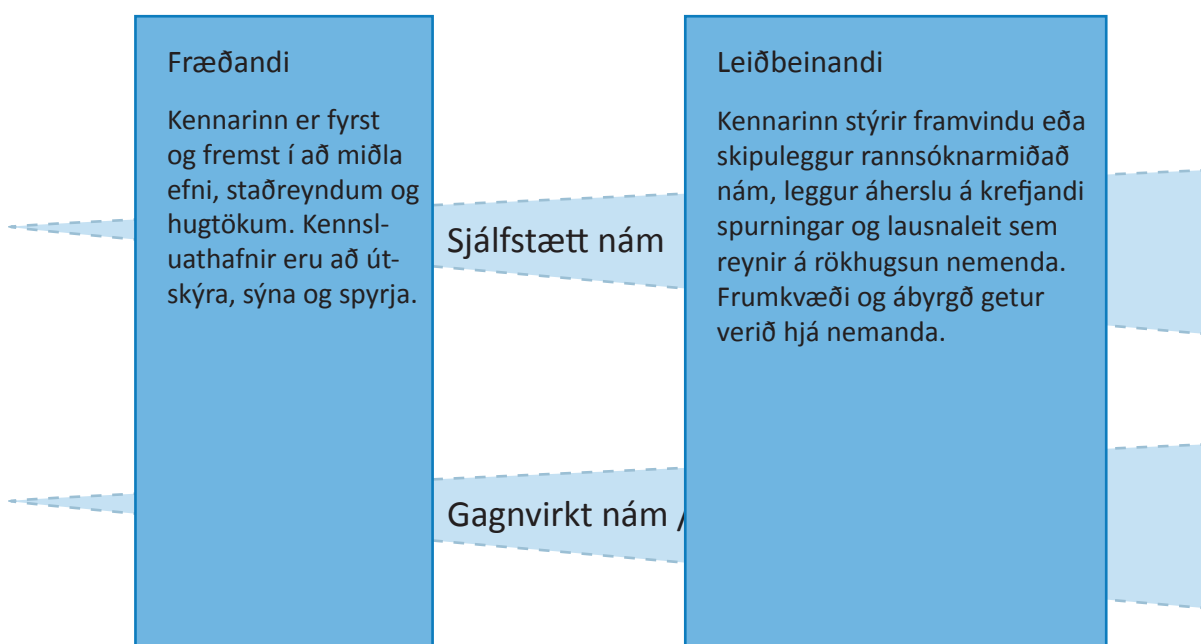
Fræðandi

Kennarinn er fyrst og fremst í að miðla efni, staðreyndum og hugtökum. Kennsluathafnir eru að útskýra, sýna og spyrja.

Sjálfstætt nám

Gagnvirkt nám /

Leiðbeinandi

Kennarinn stýrir framvindu eða skipuleggur rannsóknarmiðað nám, leggur áherslu á krefjandi spurningar og lausnaleit sem reynir á rökhugsun nemenda. Frumkvæði og ábyrgð getur verið hjá nemanda.